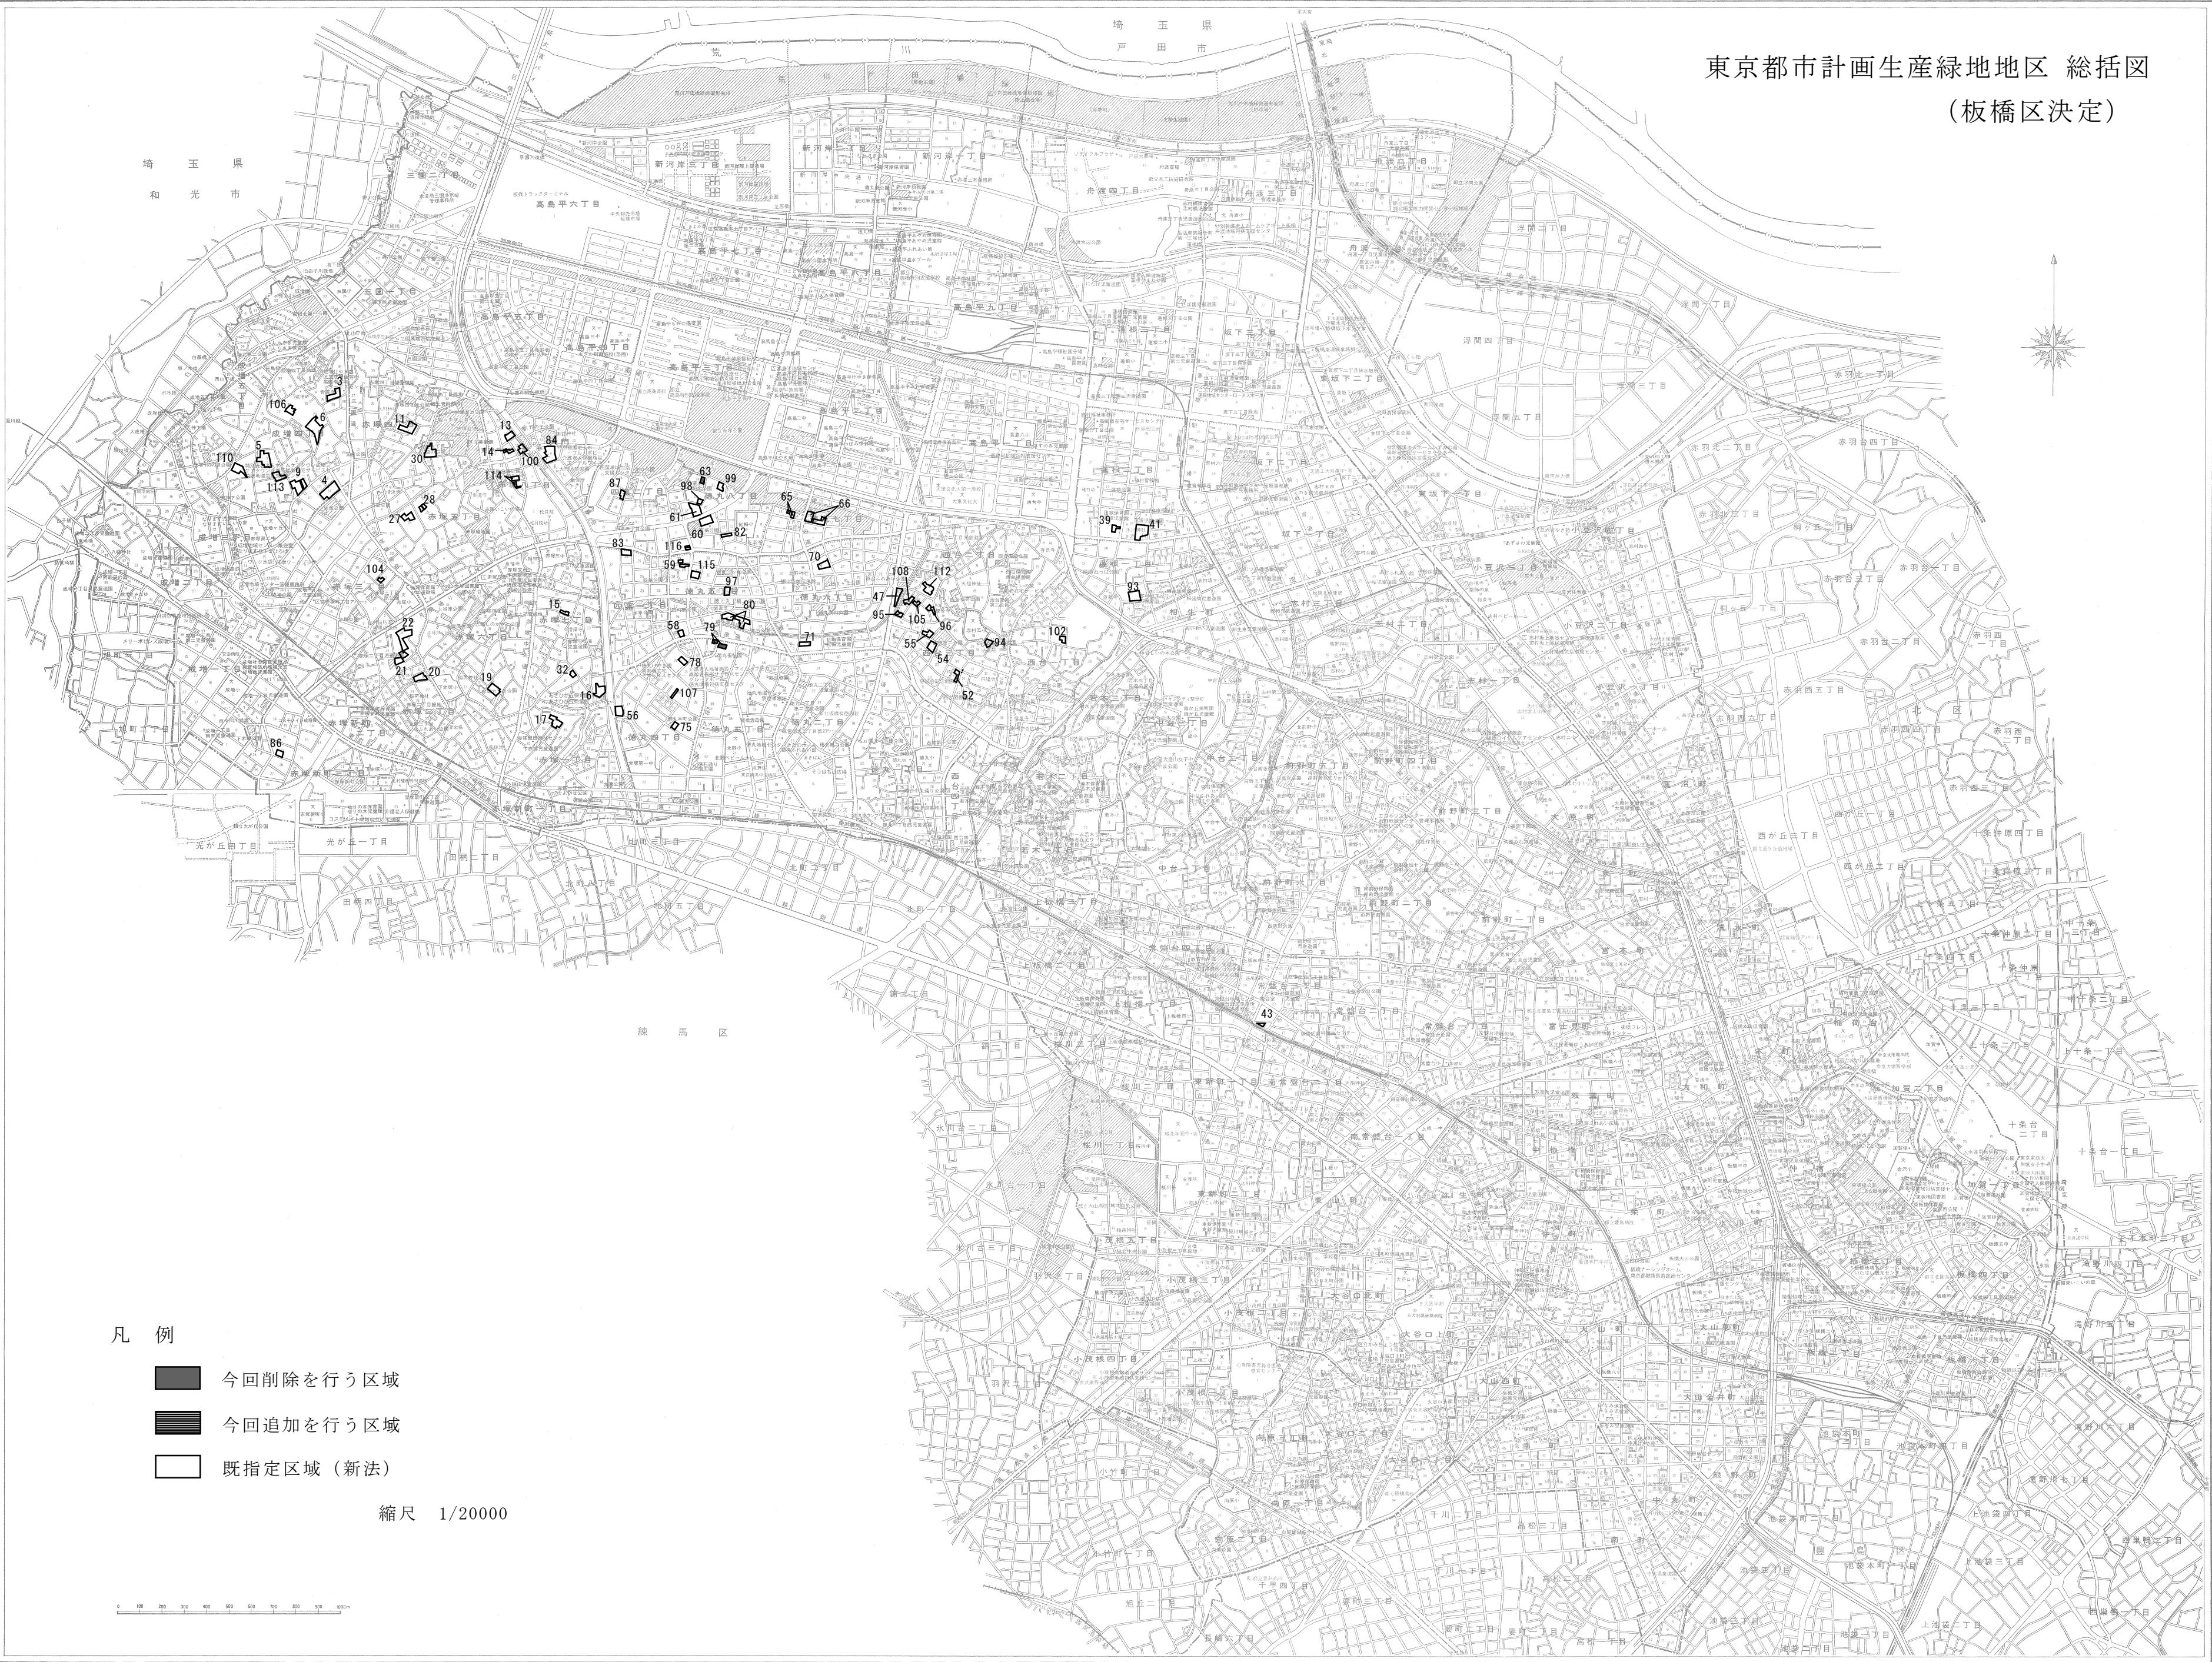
東京都市計画生産緑地地区 総括図
(板橋区決定)

埼玉県
戸田市

埼玉県
和光市

練馬区

北区

豊島区

3
106
6
5
110
9
113
4
30
13
14
100
84
114
28
27
87
63
98
99
61
60
65
66
82
116
83
59
115
70
97
108
112
39
41
93
104
15
80
47
95
105
96
22
58
79
78
71
94
102
55
54
21
20
19
32
16
56
107
52
17
75
86
43

凡 例

今回削除を行う区域

今回追加を行う区域

既指定区域(新法)

縮尺 1/20000